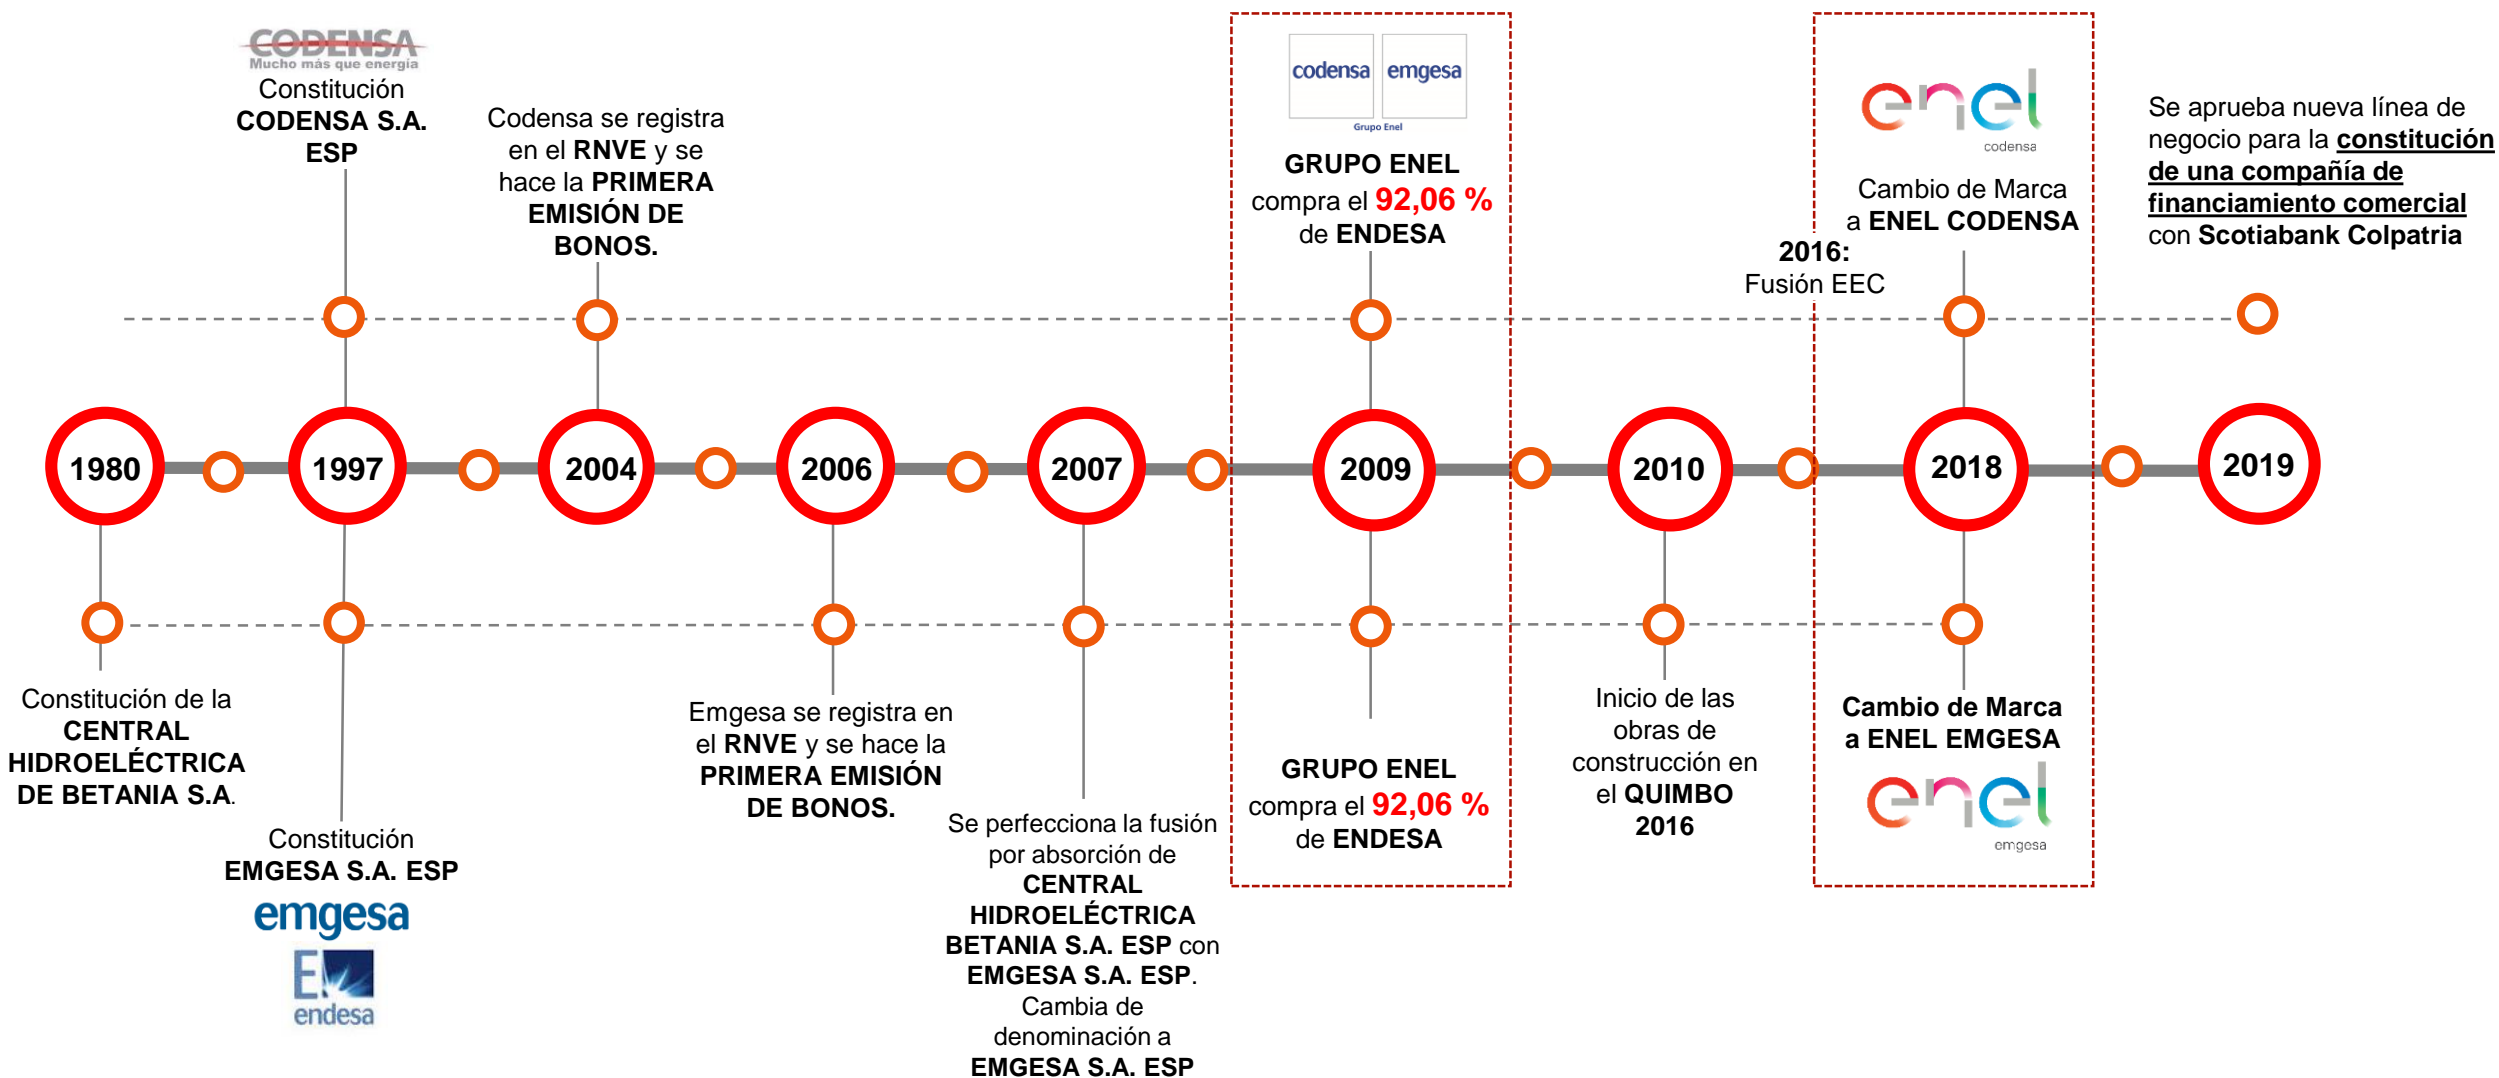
CODENSA
Mucho más que energía
Constitución
CODENSA S.A. ESP

Codensa se registra en el RNVE y se hace la PRIMERA EMISIÓN DE BONOS.

codensa emgesa
Grupo Enel
GRUPO ENEL compra el 92,06 % de ENDESA

enel
codensa
Cambio de Marca a ENEL CODENSA

2016:
Fusión EEC

Se aprueba nueva línea de negocio para la constitución de una compañía de financiamiento comercial con Scotiabank Colpatria

1980

1997

2004

2006

2007

2009

2010

2018

2019

Constitución de la CENTRAL HIDROELÉCTRICA DE BETANIA S.A.

Constitución
EMGESA S.A. ESP
emgesa
endesa

Emgesa se registra en el RNVE y se hace la PRIMERA EMISIÓN DE BONOS.

Se perfecciona la fusión por absorción de CENTRAL HIDROELÉCTRICA BETANIA S.A. ESP con EMGESA S.A. ESP. Cambia de denominación a EMGESA S.A. ESP

GRUPO ENEL compra el 92,06 % de ENDESA

Inicio de las obras de construcción en el QUIMBO 2016

Cambio de Marca a ENEL EMGESA
enel
emgesa